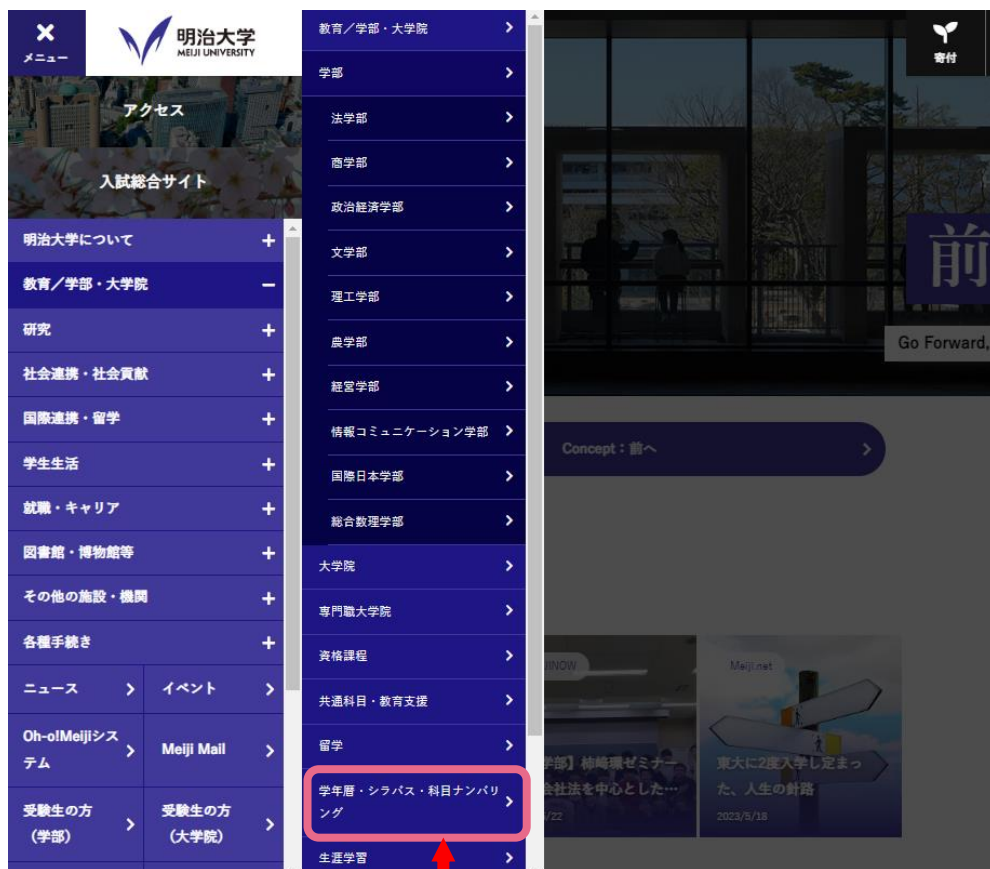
メニュー

明治大学
MEIJI UNIVERSITY

アクセス

入試総合サイト

明治大学について
教育／学部・大学院
研究
社会連携・社会貢献
国際連携・留学
学生生活
就職・キャリア
図書館・博物館等
その他の施設・機関
各種手続き
ニュース
イベント
Oh-o!Meijiシステム
Meiji Mail
受験生の方（学部）
受験生の方（大学院）

教育／学部・大学院
学部
法学部
商学部
政治経済学部
文学部
理工学部
農学部
経営学部
情報コミュニケーション学部
国際日本学部
総合数理学部
大学院
専門職大学院
資格課程
共通科目・教育支援
留学
学年暦・シラバス・科目ナンバリング
生涯学習

寄付

前

Go Forward,

Concept：前へ

INOW
学部】 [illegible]ゼミナー
会社法を中心とした…
/22

Meiji.net
東大に2度入学し定まった、人生の針路
2023/5/18